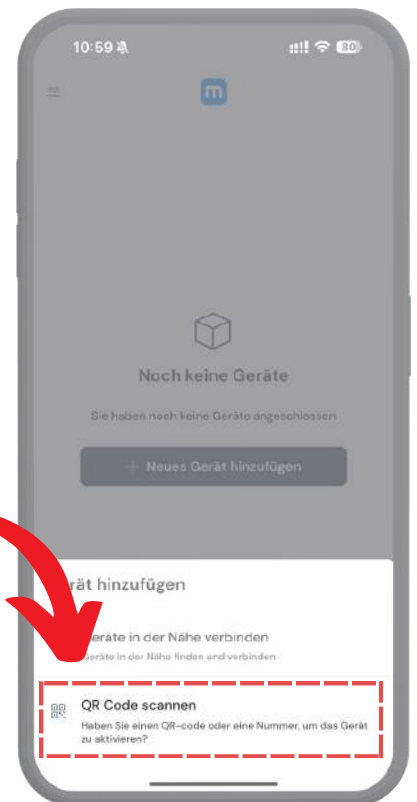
10:59

80

m

Noch keine Geräte

Sie haben noch keine Geräte angeschlossen

+ Neues Gerät hinzufügen

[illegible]rät hinzufügen

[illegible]eräte in der Nähe verbinden

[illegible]Geräte in der Nähe finden und verbinden

QR Code scannen

Haben Sie einen QR-code oder eine Nummer, um das Gerät zu aktivieren?